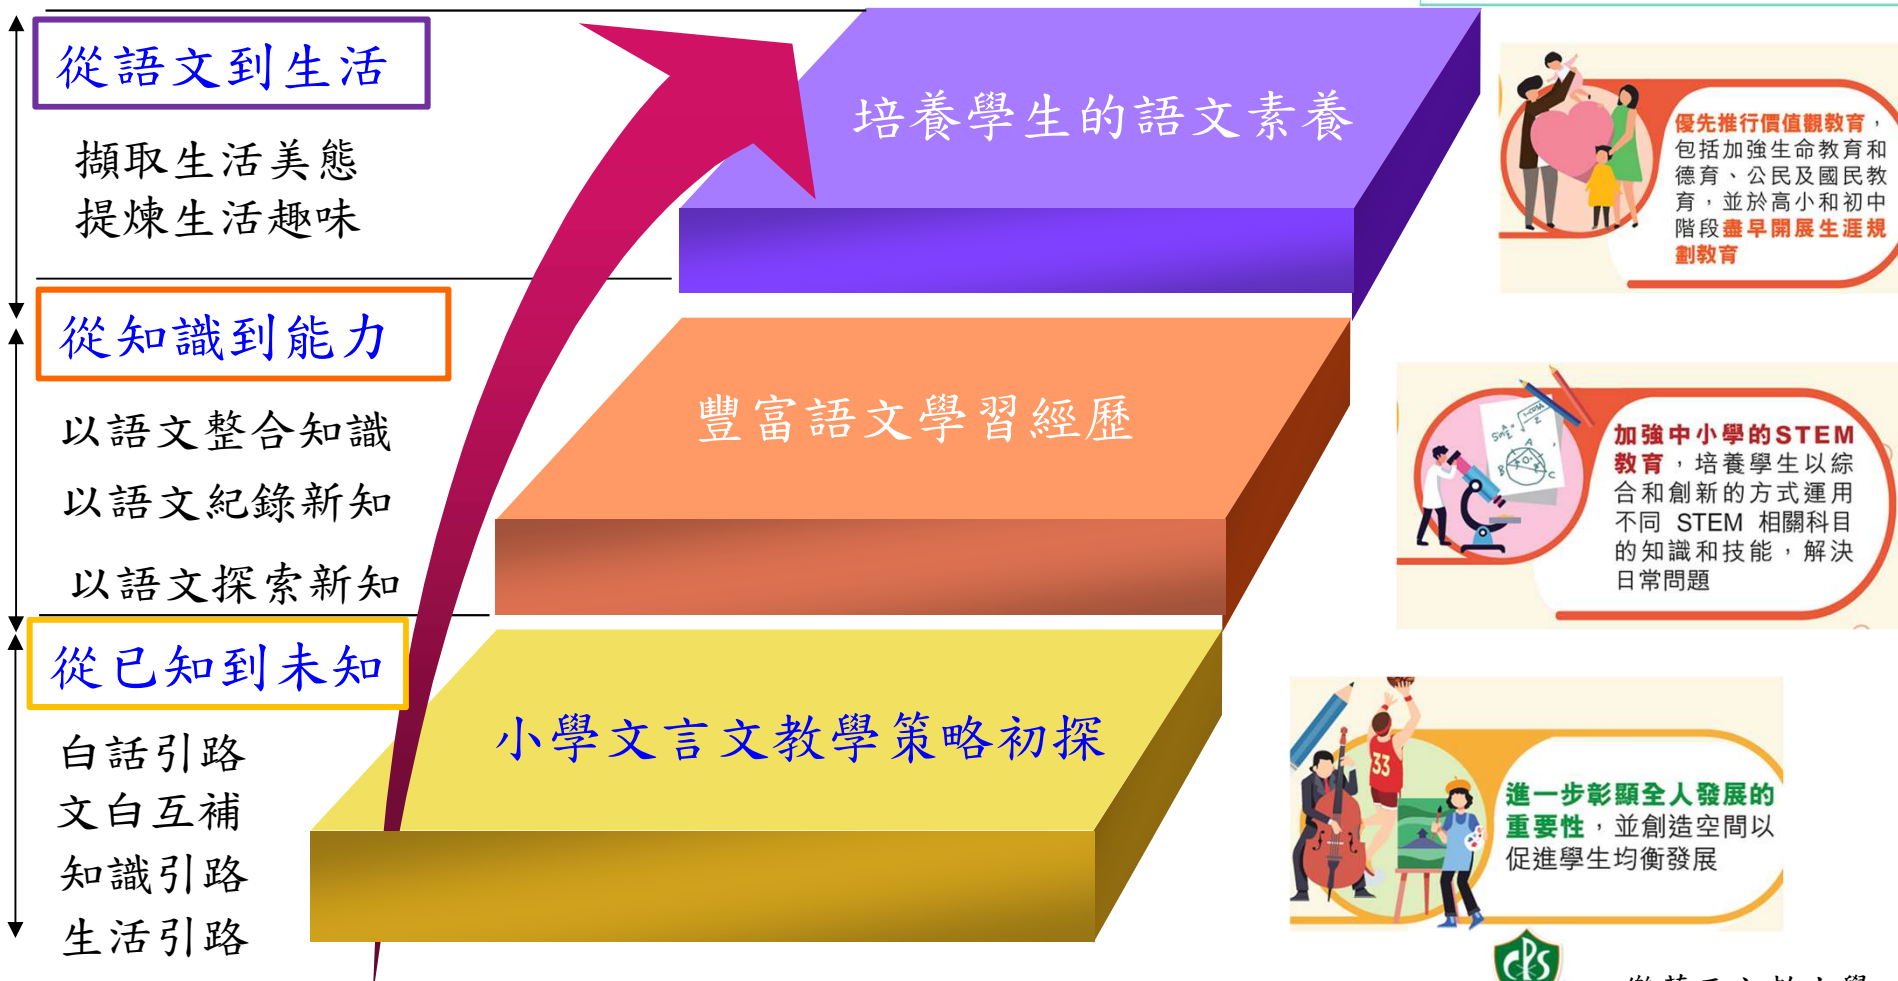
從語文到生活

擷取生活美態
提煉生活趣味

從知識到能力

以語文整合知識
以語文紀錄新知
以語文探索新知

從已知到未知

白話引路
文白互補
知識引路
生活引路

培養學生的語文素養

豐富語文學習經歷

小學文言文教學策略初探

優先推行價值觀教育，包括加強生命教育和德育、公民及國民教育，並於高小和初中階段盡早開展生涯規劃教育

加強中小學的STEM教育，培養學生以綜合和創新的方式運用不同 STEM 相關科目的知識和技能，解決日常問題

進一步彰顯全人發展的重要性，並創造空間以促進學生均衡發展

33

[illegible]